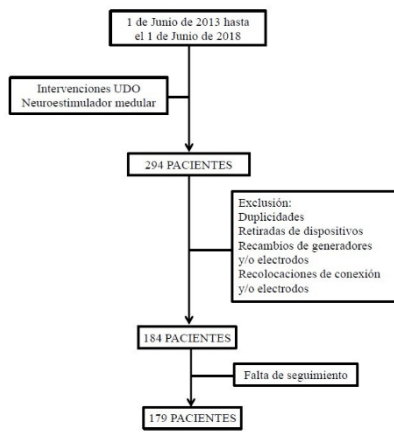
1 de Junio de 2013 hasta el 1 de Junio de 2018

Intervenciones UDO Neuroestimulador medular

294 PACIENTES

Exclusión:
Duplicidades
Retiradas de dispositivos
Recambios de generadores y/o electrodos
Recolocaciones de conexión y/o electrodos

184 PACIENTES

Falta de seguimiento

179 PACIENTES